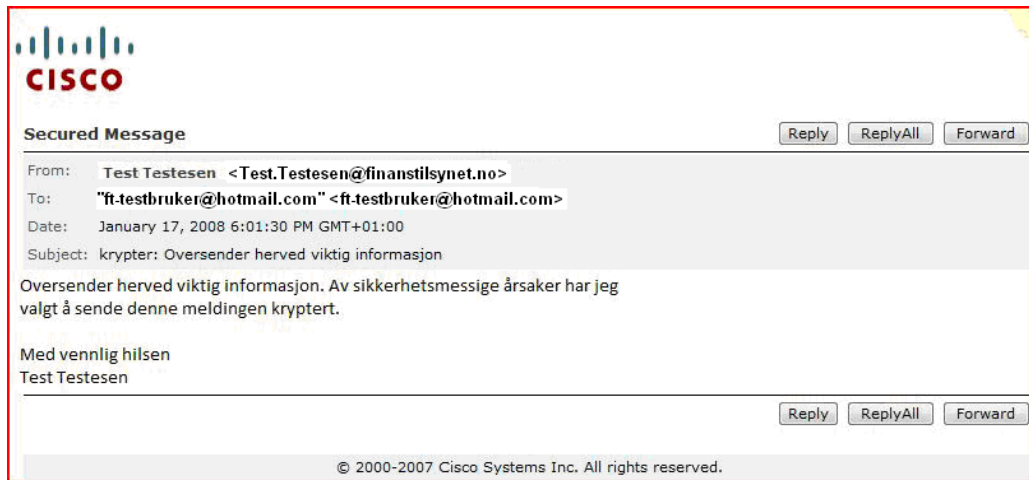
CISCO

Secured Message

Reply ReplyAll Forward

From: Test Testesen <Test.Testesen@finanstilsynet.no>

To: "ft-testbruker@hotmail.com" <ft-testbruker@hotmail.com>

Date: January 17, 2008 6:01:30 PM GMT+01:00

Subject: krypter: Oversender herved viktig informasjon

Oversender herved viktig informasjon. Av sikkerhetsmessige årsaker har jeg valgt å sende denne meldingen kryptert.

Med vennlig hilsen
Test Testesen

Reply ReplyAll Forward

© 2000-2007 Cisco Systems Inc. All rights reserved.